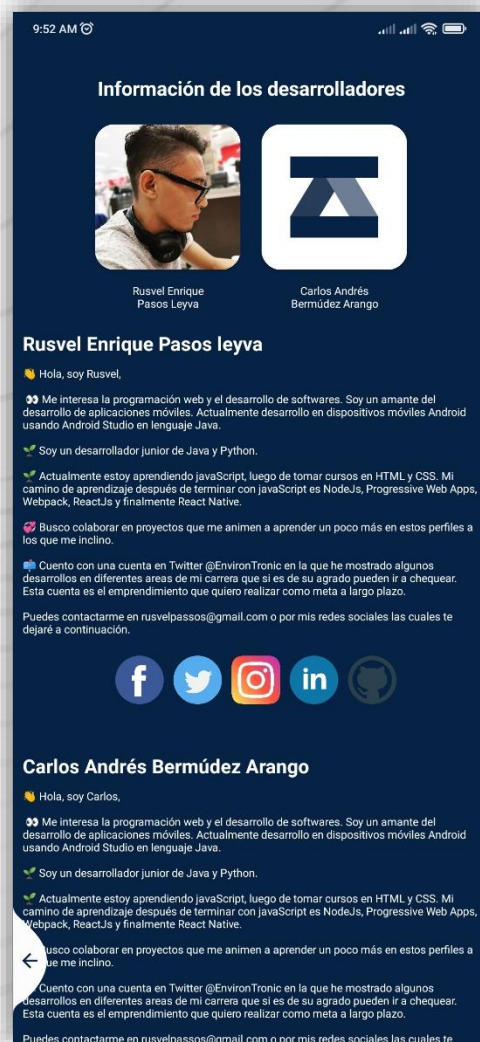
9:52 AM

Información de los desarrolladores

Rusvel Enrique Pasos Leyva

Carlos Andrés Bermúdez Arango

Rusvel Enrique Pasos leyva

👋 Hola, soy Rusvel,

👀 Me interesa la programación web y el desarrollo de softwares. Soy un amante del desarrollo de aplicaciones móviles. Actualmente desarrollo en dispositivos móviles Android usando Android Studio en lenguaje Java.

🌱 Soy un desarrollador junior de Java y Python.

🌱 Actualmente estoy aprendiendo javaScript, luego de tomar cursos en HTML y CSS. Mi camino de aprendizaje después de terminar con javaScript es NodeJs, Progressive Web Apps, Webpack, ReactJs y finalmente React Native.

💞 Busco colaborar en proyectos que me animen a aprender un poco más en estos perfiles a los que me inclino.

📫 Cuento con una cuenta en Twitter @EnvironTronic en la que he mostrado algunos desarrollos en diferentes areas de mi carrera que si es de su agrado pueden ir a chequear. Esta cuenta es el emprendimiento que quiero realizar como meta a largo plazo.

Puedes contactarme en rusvelpassos@gmail.com o por mis redes sociales las cuales te dejaré a continuación.

Carlos Andrés Bermúdez Arango

👋 Hola, soy Carlos,

👀 Me interesa la programación web y el desarrollo de softwares. Soy un amante del desarrollo de aplicaciones móviles. Actualmente desarrollo en dispositivos móviles Android usando Android Studio en lenguaje Java.

🌱 Soy un desarrollador junior de Java y Python.

🌱 Actualmente estoy aprendiendo javaScript, luego de tomar cursos en HTML y CSS. Mi camino de aprendizaje después de terminar con javaScript es NodeJs, Progressive Web Apps, Webpack, ReactJs y finalmente React Native.

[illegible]usco colaborar en proyectos que me animen a aprender un poco más en estos perfiles a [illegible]ue me inclino.

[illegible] Cuento con una cuenta en Twitter @EnvironTronic en la que he mostrado algunos desarrollos en diferentes areas de mi carrera que si es de su agrado pueden ir a chequear. Esta cuenta es el emprendimiento que quiero realizar como meta a largo plazo.

Puedes contactarme en rusvelpassos@gmail.com o por mis redes sociales las cuales te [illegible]